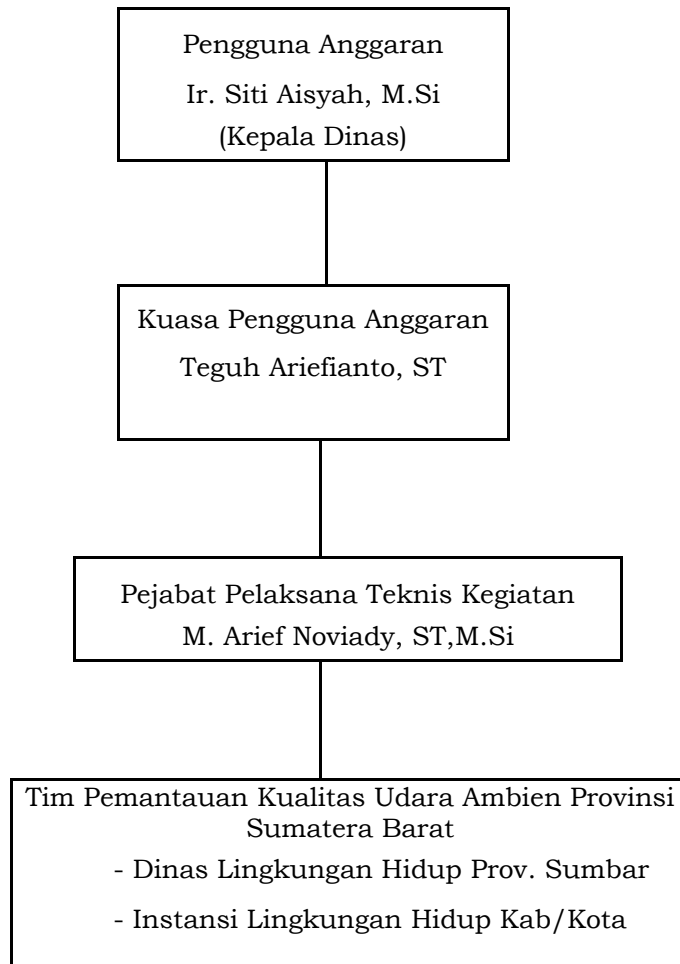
Pengguna Anggaran
Ir. Siti Aisyah, M.Si
(Kepala Dinas)

Kuasa Pengguna Anggaran
Teguh Ariefianto, ST

Pejabat Pelaksana Teknis Kegiatan
M. Arief Noviady, ST,M.Si

Tim Pemantauan Kualitas Udara Ambien Provinsi Sumatera Barat
- Dinas Lingkungan Hidup Prov. Sumbar
- Instansi Lingkungan Hidup Kab/Kota